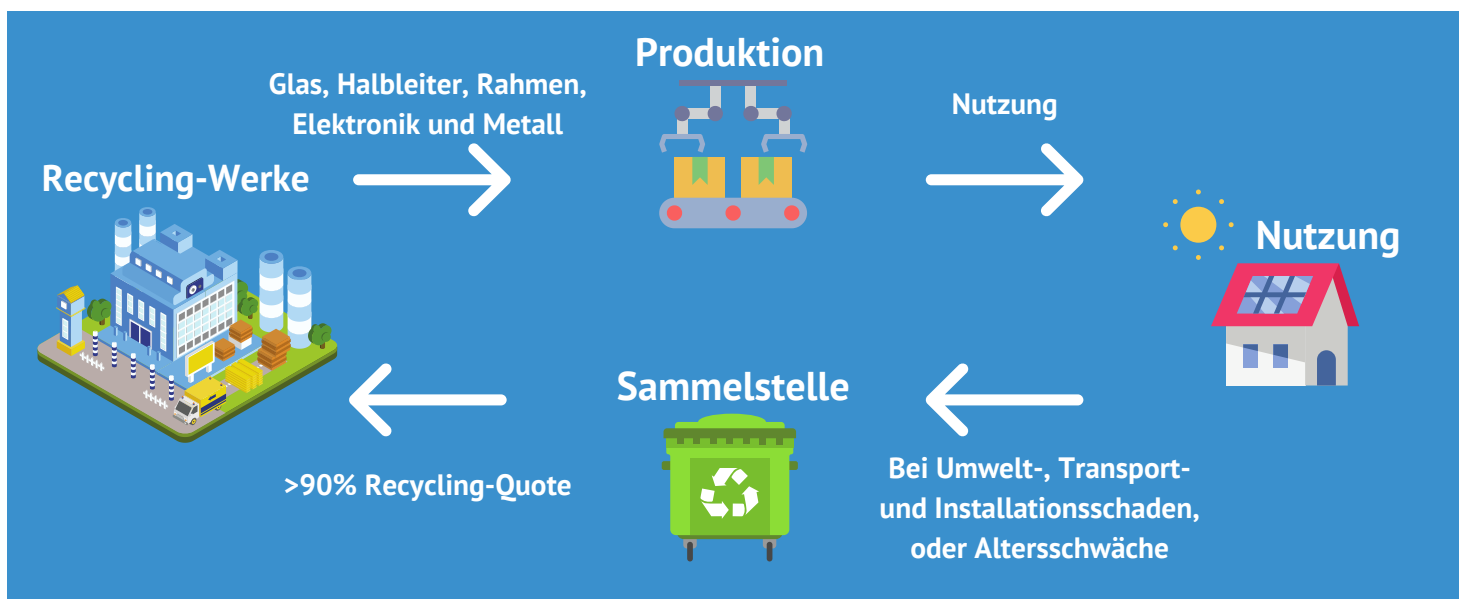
Produktion

Glas, Halbleiter, Rahmen, Elektronik und Metall

Nutzung

Recycling-Werke

Nutzung

Sammelstelle

>90% Recycling-Quote

Bei Umwelt-, Transport- und Installationsschaden, oder Altersschwäche